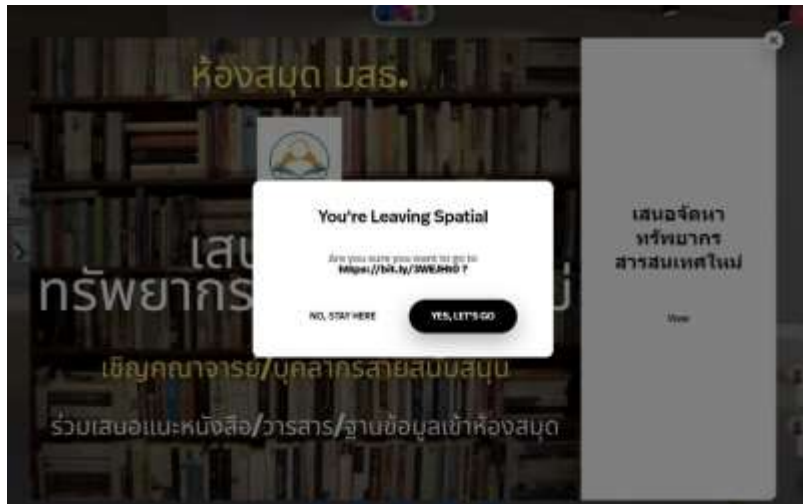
ห้องสมุด มสธ.

เสน
ทรัพยากร ม่

เชิญคณาจารย์/บุคลากรสายสนับสนุน

ร่วมเสนอแนะหนังสือ/วารสาร/ฐานข้อมูลเข้าห้องสมุด

You're Leaving Spatial

Are you sure you want to go to https://bit.ly/3WEJHI0 ?

NO, STAY HERE

YES, LET'S GO

เสนอจัดหา ทรัพยากร สารสนเทศใหม่

View